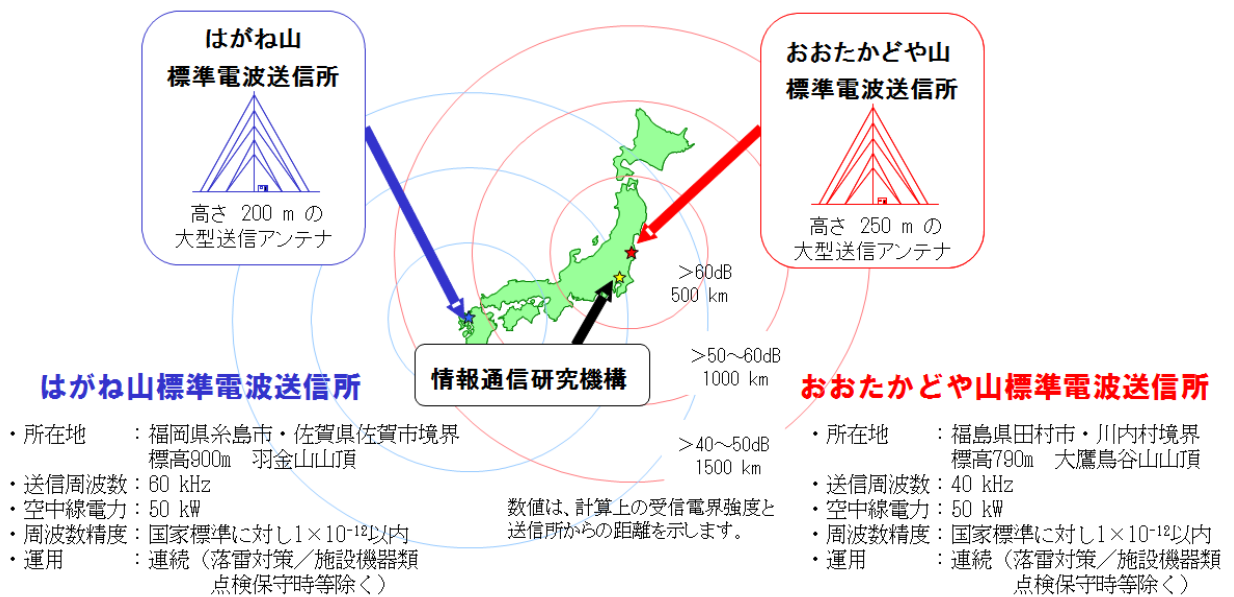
はがね山
標準電波送信所

高さ 200 m の
大型送信アンテナ

おおたかどや山
標準電波送信所

高さ 250 m の
大型送信アンテナ

>60dB
500 km

>50～60dB
1000 km

>40～50dB
1500 km

情報通信研究機構

数値は、計算上の受信電界強度と送信所からの距離を示します。

はがね山標準電波送信所

・所在地　：福岡県糸島市・佐賀県佐賀市境界
　標高900m　羽金山山頂
・送信周波数：60 kHz
・空中線電力：50 kW
・周波数精度：国家標準に対し$1\times10^{-12}$以内
・運用　：連続（落雷対策／施設機器類点検保守時等除く）

おおたかどや山標準電波送信所

・所在地　：福島県田村市・川内村境界
　標高790m　大鷹鳥谷山山頂
・送信周波数：40 kHz
・空中線電力：50 kW
・周波数精度：国家標準に対し$1\times10^{-12}$以内
・運用　：連続（落雷対策／施設機器類点検保守時等除く）